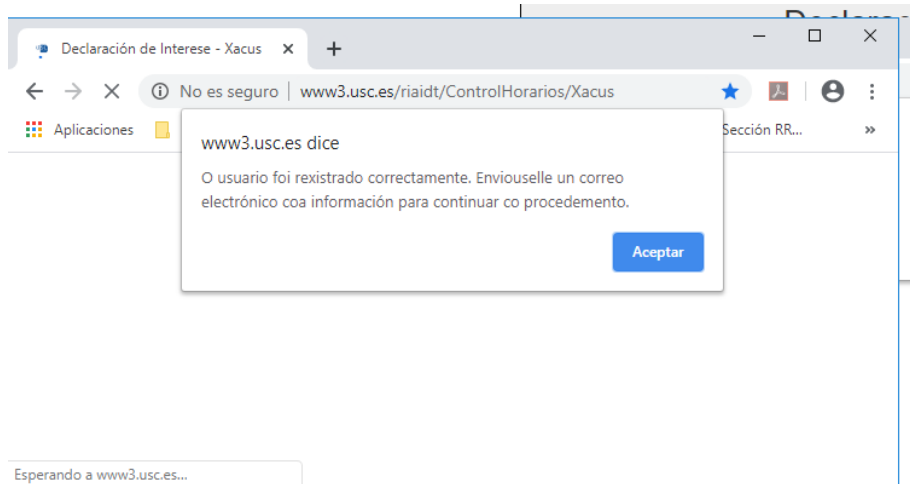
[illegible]

Declaración de Interese - Xacus ×

+

No es seguro | www3.usc.es/riaidt/ControlHorarios/Xacus

Aplicaciones

Sección RR...

»

www3.usc.es dice

O usuario foi rexistrado correctamente. Enviouselle un correo electrónico coa información para continuar co procedemento.

Aceptar

Esperando a www3.usc.es...